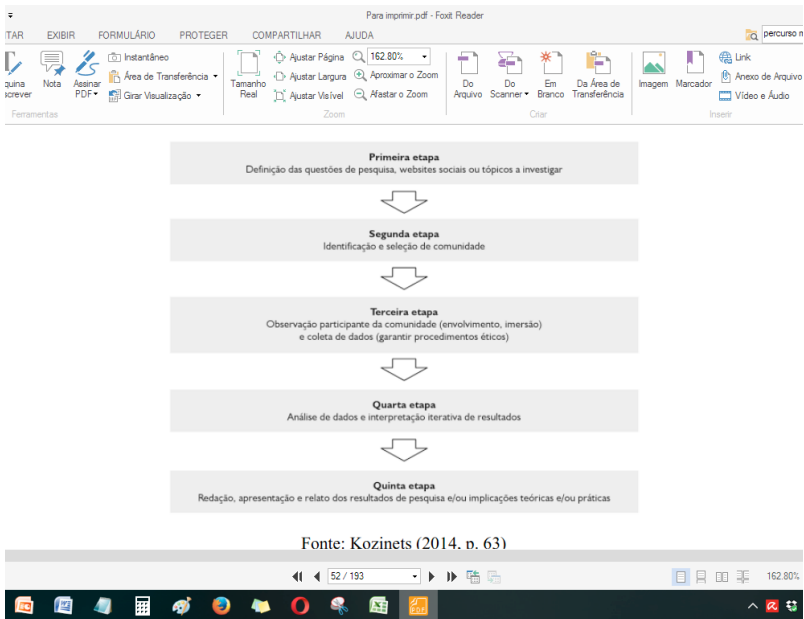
Para imprimir.pdf - Foxit Reader

ITAR EXIBIR FORMULÁRIO PROTEGER COMPARTILHAR AJUDA

percurso m

quina screver | Nota | Assinar PDF | Instantâneo | Área de Transferência | Girar Visualização | Tamanho Real | Ajustar Página | Ajustar Largura | Ajustar Visível | 162.80% | Aproximar o Zoom | Afastar o Zoom | Do Arquivo | Do Scanner | Em Branco | Da Área de Transferência | Imagem | Marcador | Link | Anexo de Arquivo | Vídeo e Áudio

Ferramentas | Zoom | Criar | Inserir

**Primeira etapa**
Definição das questões de pesquisa, websites sociais ou tópicos a investigar

**Segunda etapa**
Identificação e seleção de comunidade

**Terceira etapa**
Observação participante da comunidade (envolvimento, imersão) e coleta de dados (garantir procedimentos éticos)

**Quarta etapa**
Análise de dados e interpretação iterativa de resultados

**Quinta etapa**
Redação, apresentação e relato dos resultados de pesquisa e/ou implicações teóricas e/ou práticas

Fonte: Kozinets (2014, p. 63)

52 / 193

162.80%